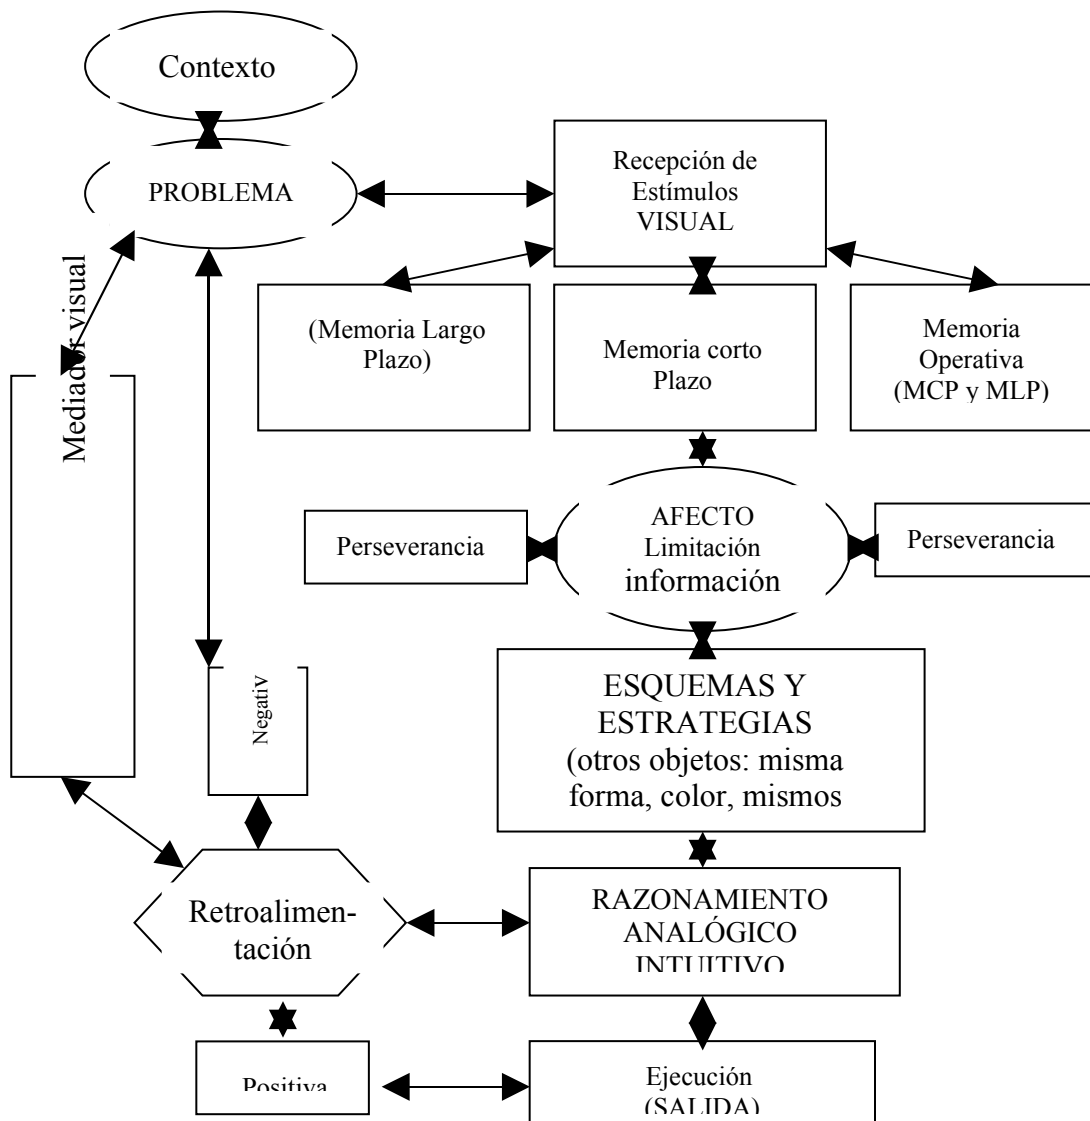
Contexto

PROBLEMA

Recepción de Estímulos VISUAL

Mediador visual

(Memoria Largo Plazo)

Memoria corto Plazo

Memoria Operativa (MCP y MLP)

Perseverancia

AFECTO Limitación información

Perseverancia

Negativ

ESQUEMAS Y ESTRATEGIAS (otros objetos: misma forma, color, mismos

Retroalimentación

RAZONAMIENTO ANALÓGICO INTUITIVO

Positiva

Ejecución (SALIDA)